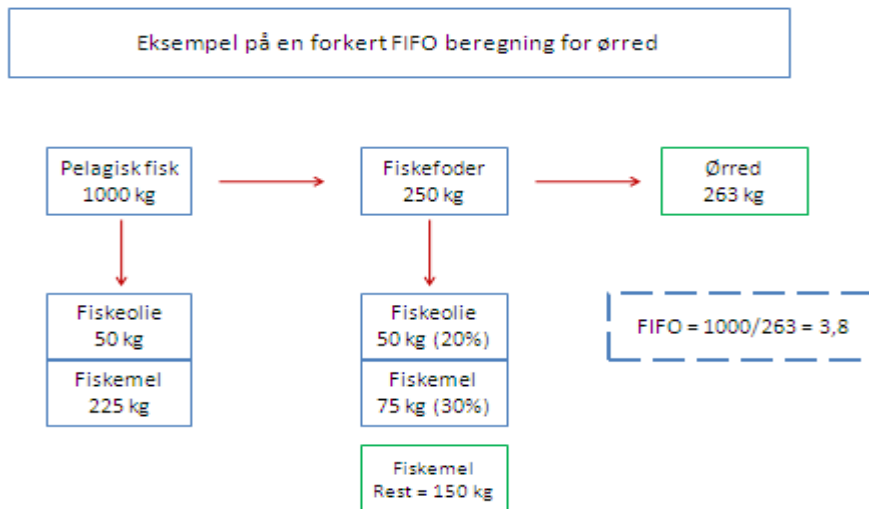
Eksempel på en forkert FIFO beregning for ørred

Pelagisk fisk
1000 kg

Fiskefoder
250 kg

Ørred
263 kg

Fiskeolie
50 kg

Fiskemel
225 kg

Fiskeolie
50 kg (20%)

Fiskemel
75 kg (30%)

FIFO = 1000/263 = 3,8

Fiskemel
Rest = 150 kg